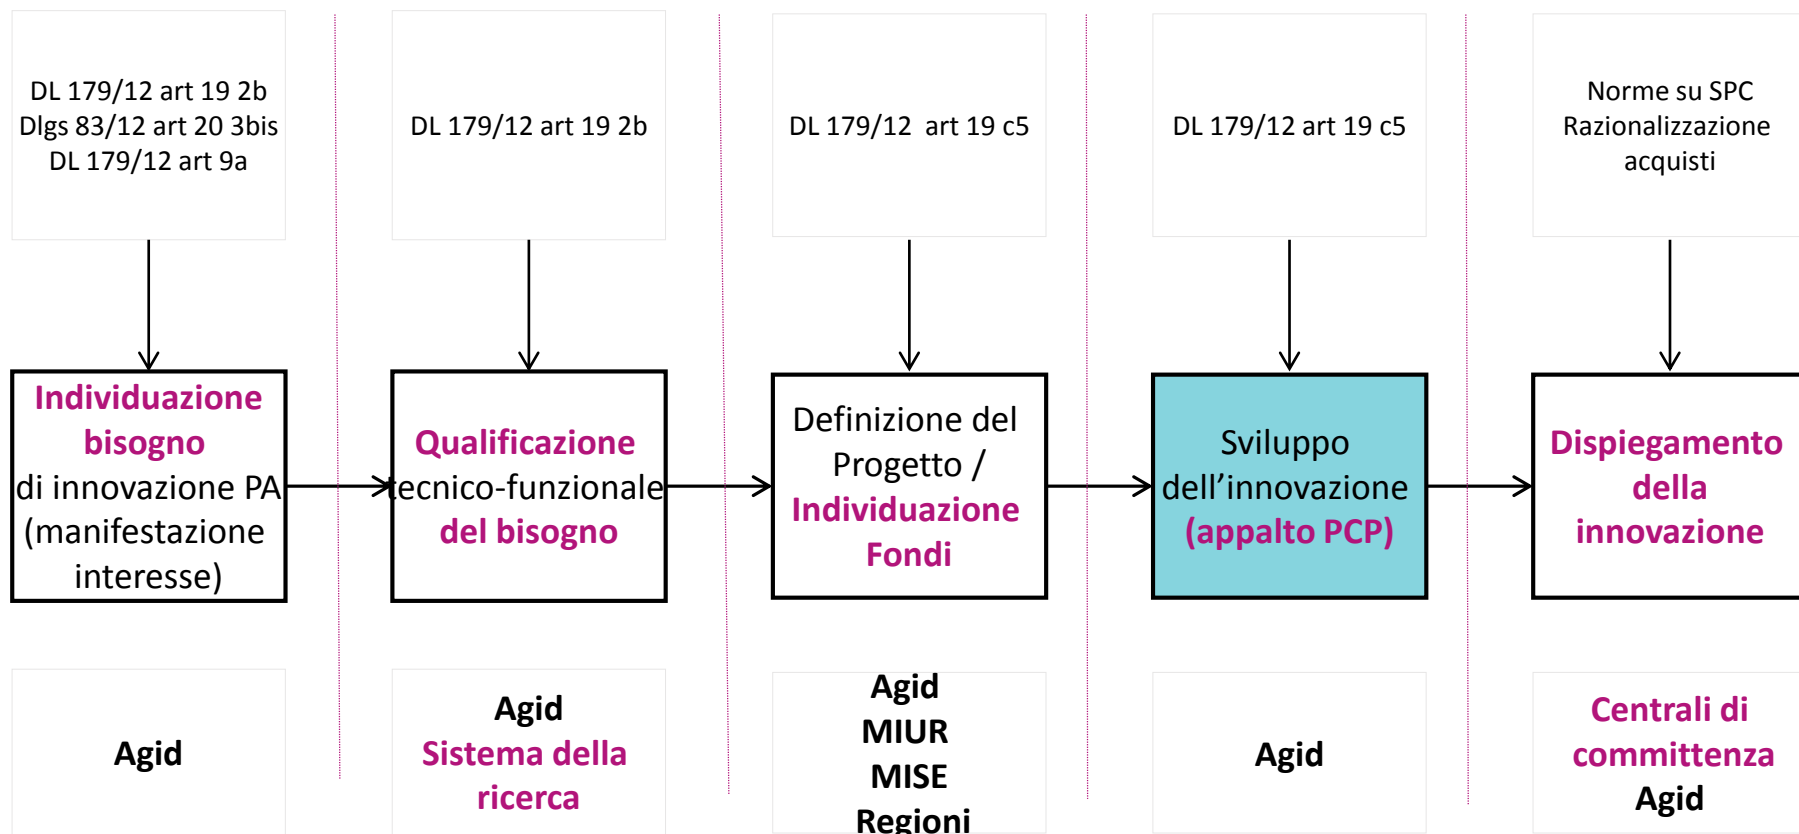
DL 179/12 art 19 2b
Dlgs 83/12 art 20 3bis
DL 179/12 art 9a

Individuazione bisogno
di innovazione PA
(manifestazione interesse)

Agid

DL 179/12 art 19 2b

Qualificazione
tecnico-funzionale
del bisogno

Agid
Sistema della ricerca

DL 179/12 art 19 c5

Definizione del Progetto /
Individuazione Fondi

Agid
MIUR
MISE
Regioni

DL 179/12 art 19 c5

Sviluppo dell'innovazione
(appalto PCP)

Agid

Norme su SPC
Razionalizzazione acquisti

Dispiegamento della innovazione

Centrali di committenza
Agid